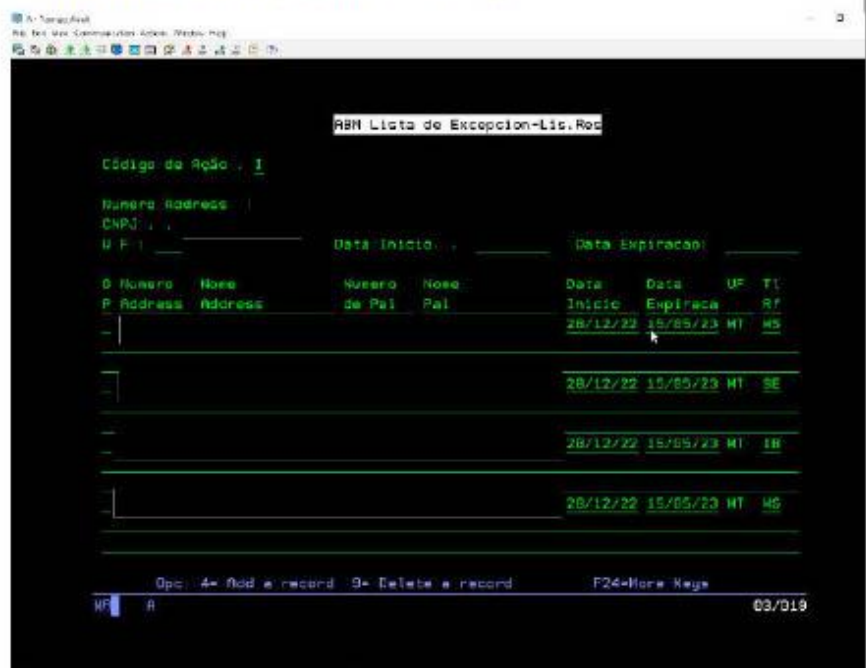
A - Tango/Andi
File Edit View Communication Actions Window Help

ABM Lista de Excepcion-Lis.Res

Código de Ação . I

Numero Address :
CNPJ . .
U F : ___ Data Inicio . ________ Data Expiracao: ________

| O P | Numero Address | Nome Address | Numero de Pai | Nome Pai | Data Inicio | Data Expireca | UF | TI Rf |
|---|---|---|---|---|---|---|---|---|
| _ | | | | | 28/12/22 | 15/05/23 | MT | HS |
| _ | | | | | 28/12/22 | 15/05/23 | MT | SE |
| _ | | | | | 28/12/22 | 15/05/23 | MT | IB |
| _ | | | | | 28/12/22 | 15/05/23 | MT | HG |

Opc: 4= Add a record 9= Delete a record F24=More Keys

MA A 03/019